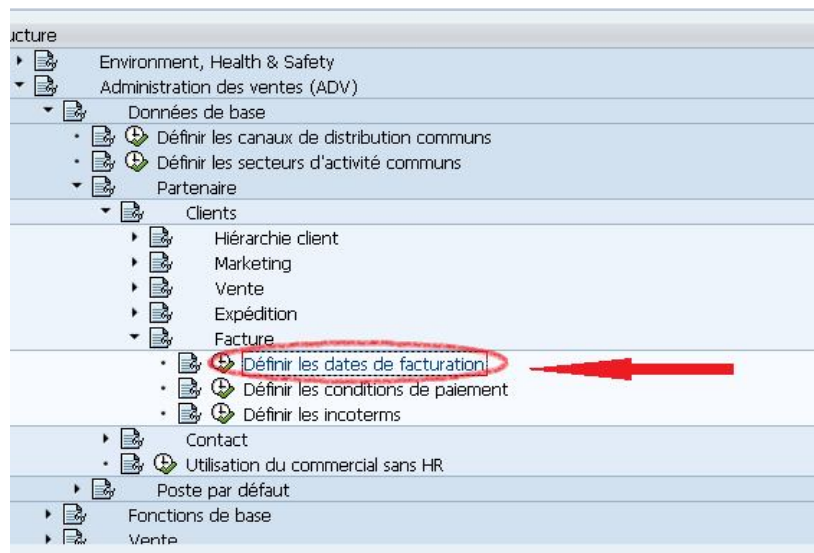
ucture
Environment, Health & Safety
Administration des ventes (ADV)
Données de base
Définir les canaux de distribution communs
Définir les secteurs d'activité communs
Partenaire
Clients
Hiérarchie client
Marketing
Vente
Expédition
Facture
Définir les dates de facturation
Définir les conditions de paiement
Définir les incoterms
Contact
Utilisation du commercial sans HR
Poste par défaut
Fonctions de base
Vente